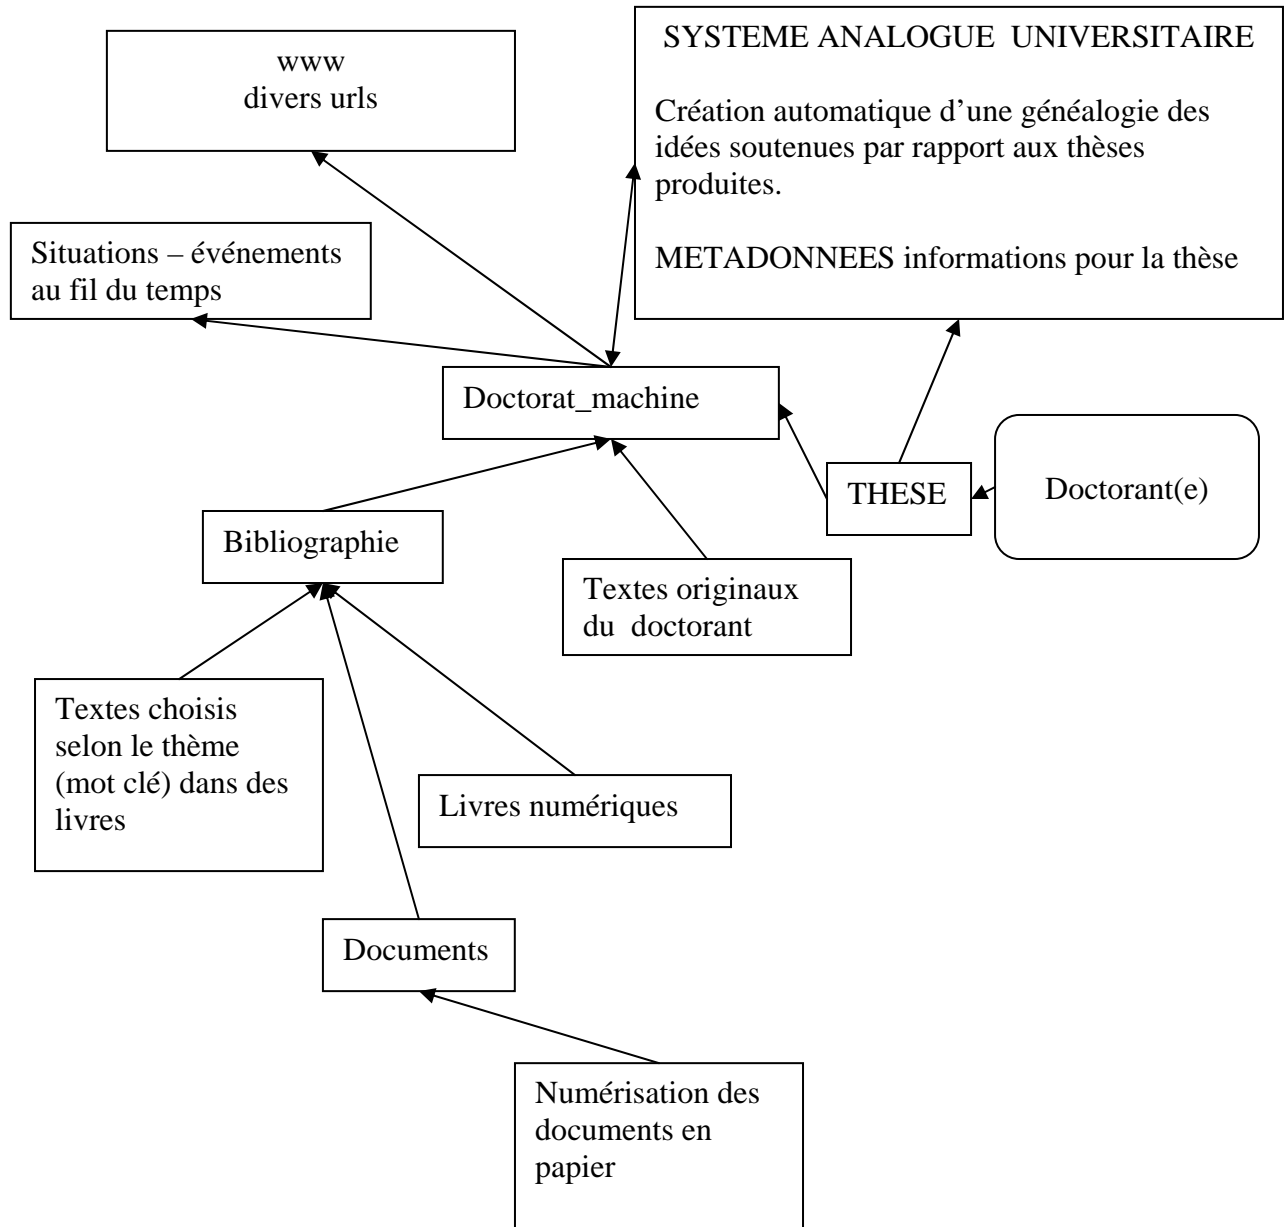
www
divers urls

SYSTEME ANALOGUE UNIVERSITAIRE

Création automatique d’une généalogie des idées soutenues par rapport aux thèses produites.

METADONNEES informations pour la thèse

Situations – événements au fil du temps

Doctorat_machine

THESE

Doctorant(e)

Bibliographie

Textes originaux du doctorant

Textes choisis selon le thème (mot clé) dans des livres

Livres numériques

Documents

Numérisation des documents en papier